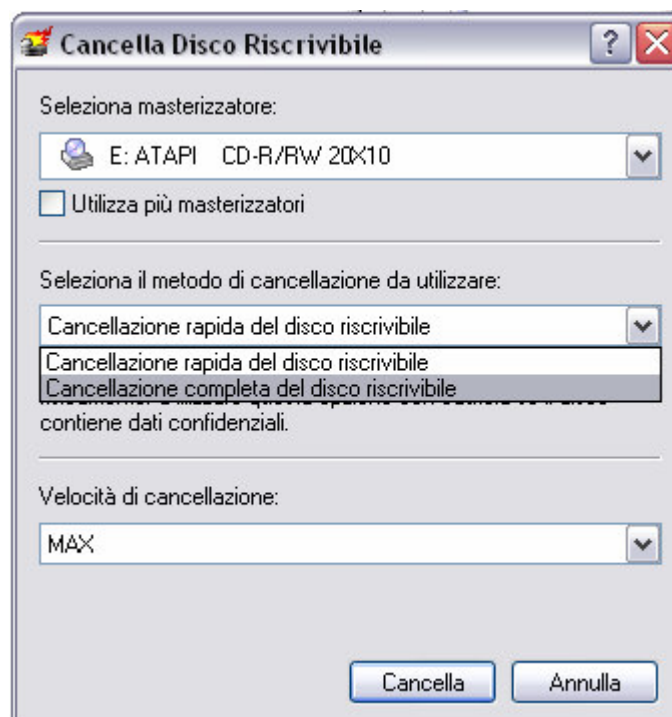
Cancella Disco Riscrivibile

Seleziona masterizzatore:

E: ATAPI CD-R/RW 20X10

Utilizza più masterizzatori

Seleziona il metodo di cancellazione da utilizzare:

Cancellazione rapida del disco riscrivibile

Cancellazione rapida del disco riscrivibile
Cancellazione completa del disco riscrivibile

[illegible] contiene dati confidenziali.

Velocità di cancellazione:

MAX

Cancella Annulla